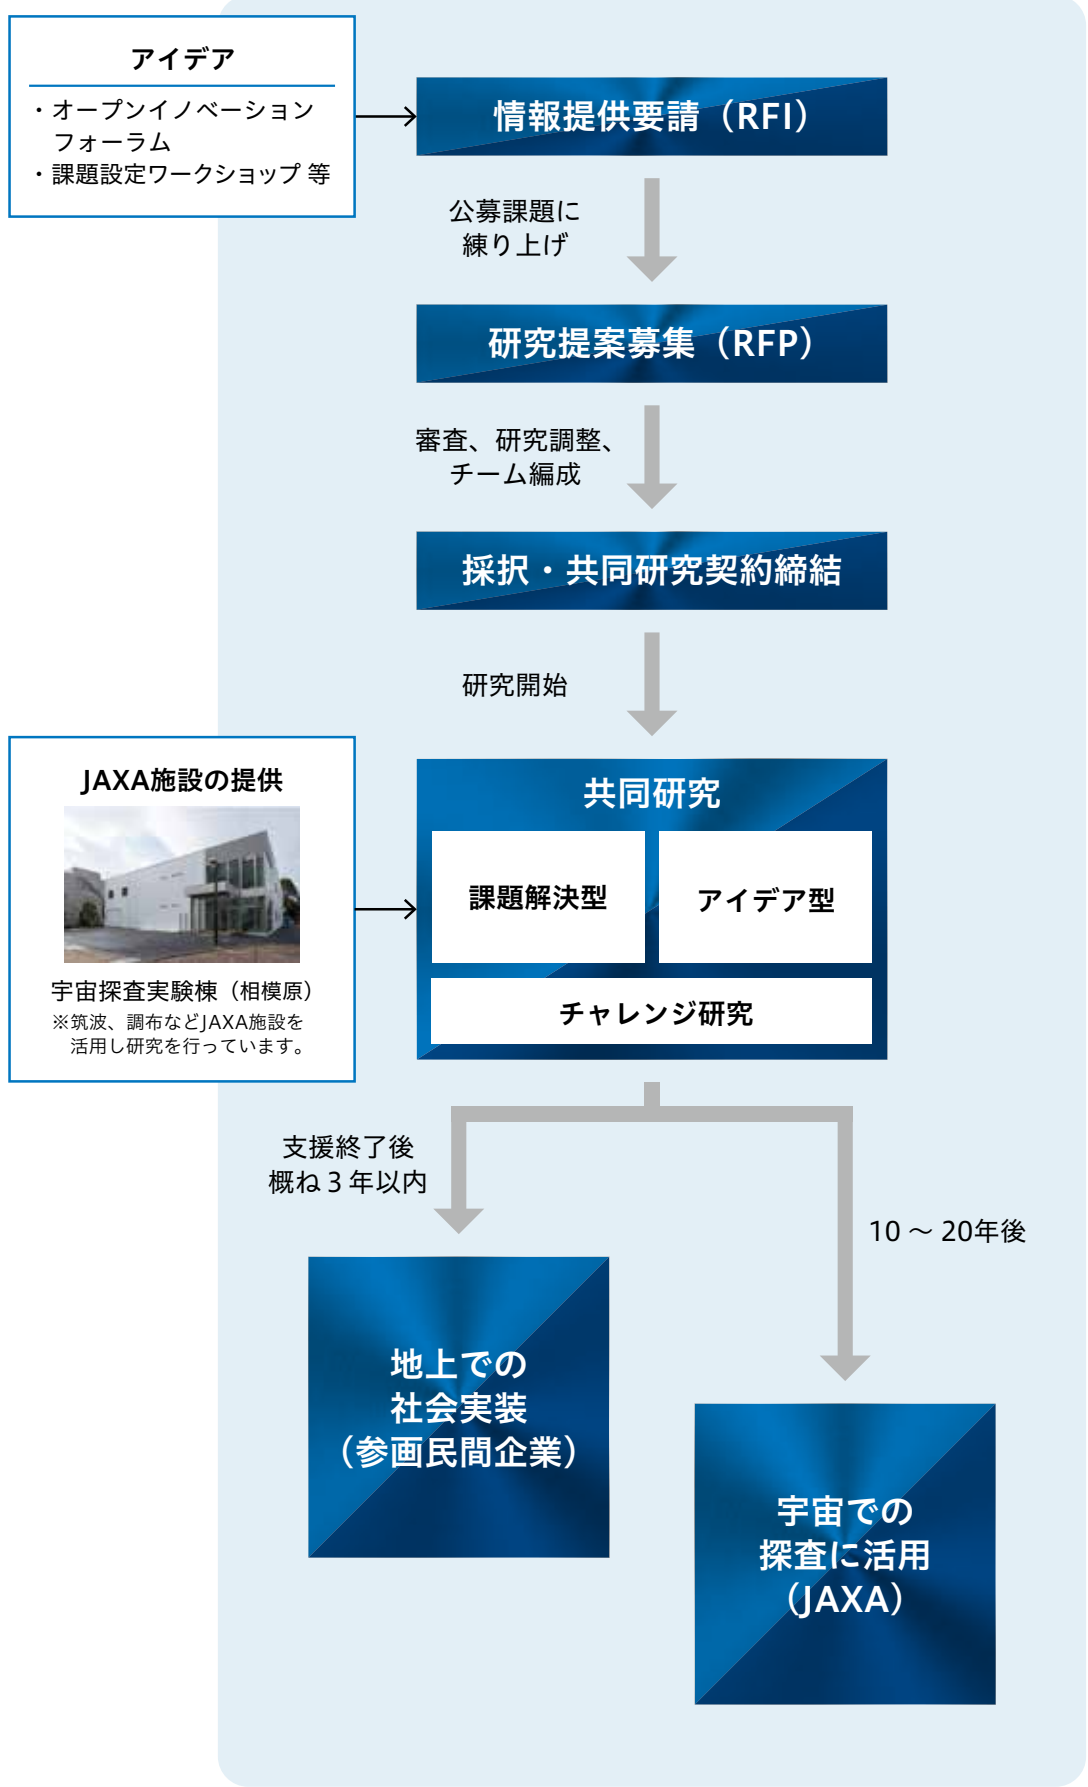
アイデア

・オープンイノベーションフォーラム
・課題設定ワークショップ 等

情報提供要請（RFI）

公募課題に練り上げ

研究提案募集（RFP）

審査、研究調整、チーム編成

採択・共同研究契約締結

研究開始

JAXA施設の提供

宇宙探査実験棟（相模原）
※筑波、調布などJAXA施設を活用し研究を行っています。

共同研究

課題解決型

アイデア型

チャレンジ研究

支援終了後概ね３年以内

10～20年後

地上での社会実装（参画民間企業）

宇宙での探査に活用（JAXA）